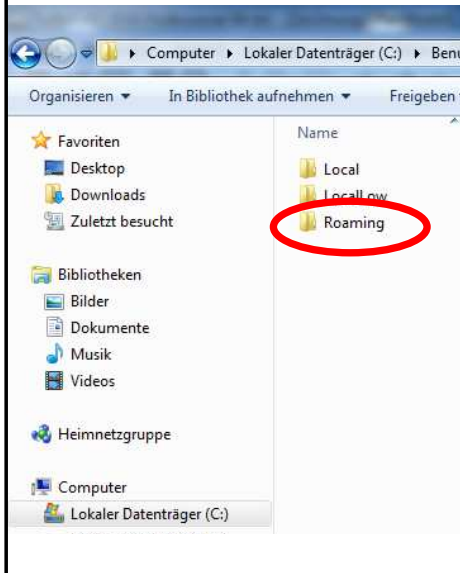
Computer ▸ Lokaler Datenträger (C:) ▸ Benu

Organisieren ▾ In Bibliothek aufnehmen ▾ Freigeben

Favoriten
Desktop
Downloads
Zuletzt besucht

Bibliotheken
Bilder
Dokumente
Musik
Videos

Heimnetzgruppe

Computer
Lokaler Datenträger (C:)

Name
Local
LocalLow
Roaming